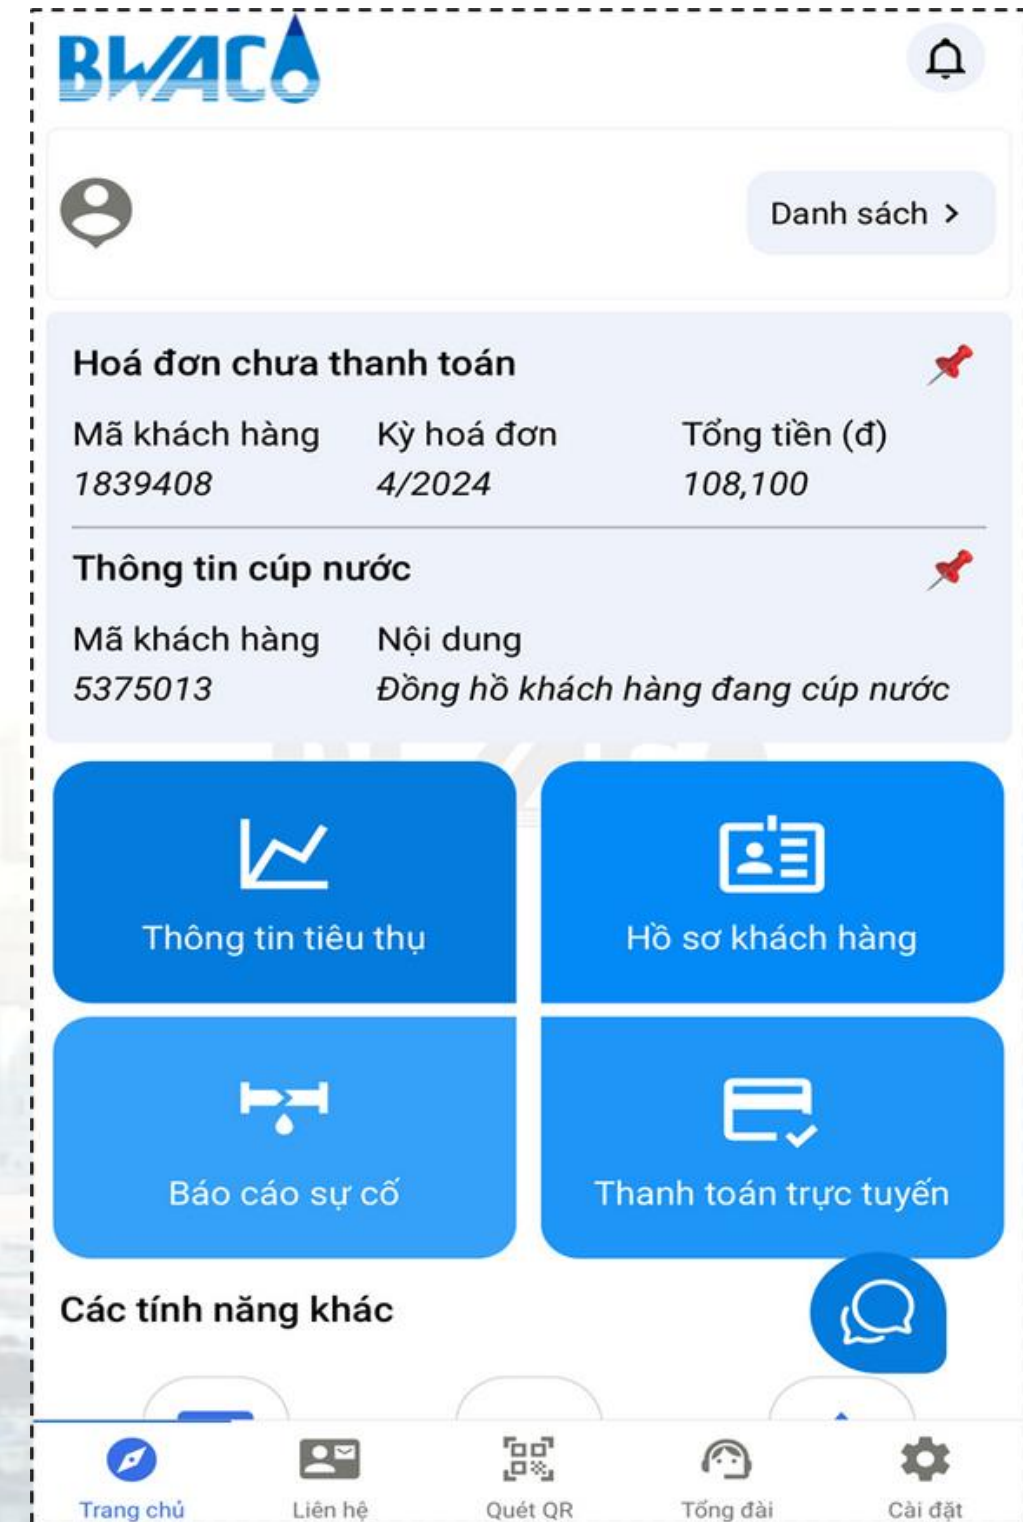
BWACO

Danh sách >

Hoá đơn chưa thanh toán

| Mã khách hàng | Kỳ hoá đơn | Tổng tiền (đ) |
|---|---|---|
| 1839408 | 4/2024 | 108,100 |

Thông tin cúp nước

| Mã khách hàng | Nội dung |
|---|---|
| 5375013 | Đồng hồ khách hàng đang cúp nước |

Thông tin tiêu thụ

Hồ sơ khách hàng

Báo cáo sự cố

Thanh toán trực tuyến

Các tính năng khác

Trang chủ
Liên hệ
Quét QR
Tổng đài
Cài đặt